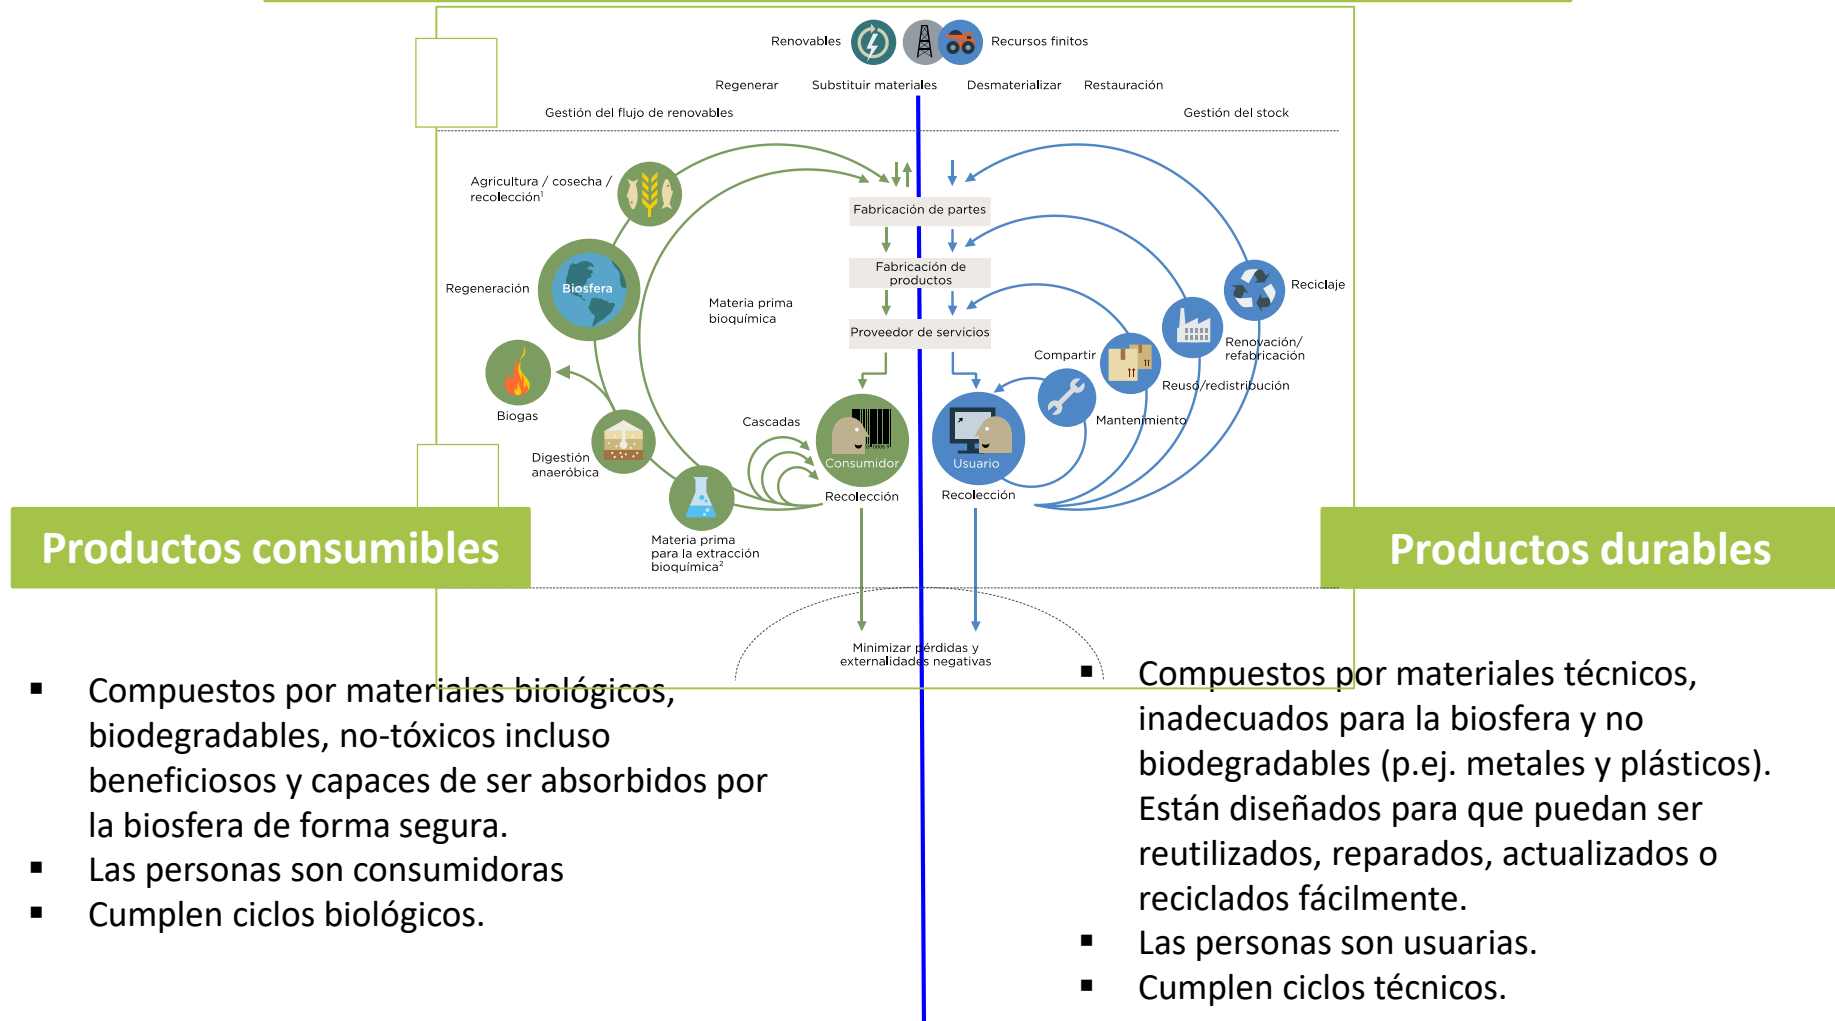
Renovables Recursos finitos

Regenerar Substituir materiales Desmaterializar Restauración

Gestión del flujo de renovables Gestión del stock

Agricultura / cosecha / recolección$^1$

Fabricación de partes

Fabricación de productos

Proveedor de servicios

Regeneración

Biosfera

Materia prima bioquímica

Reciclaje

Renovación/ refabricación

Compartir

Reusó/redistribución

Biogas

Mantenimiento

Cascadas

Consumidor

Usuario

Digestión anaeróbica

Recolección

Recolección

Materia prima para la extracción bioquímica$^2$

Productos consumibles

Productos durables

Minimizar pérdidas y externalidades negativas

▪ Compuestos por materiales biológicos, biodegradables, no-tóxicos incluso beneficiosos y capaces de ser absorbidos por la biosfera de forma segura.
▪ Las personas son consumidoras
▪ Cumplen ciclos biológicos.

▪ Compuestos por materiales técnicos, inadecuados para la biosfera y no biodegradables (p.ej. metales y plásticos). Están diseñados para que puedan ser reutilizados, reparados, actualizados o reciclados fácilmente.
▪ Las personas son usuarias.
▪ Cumplen ciclos técnicos.